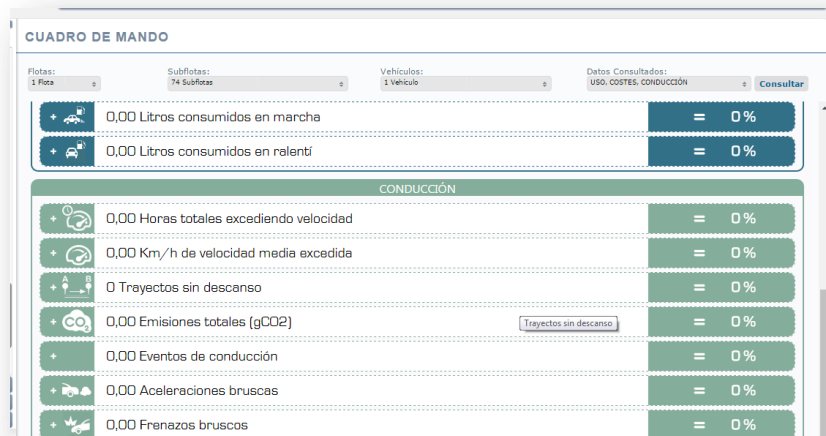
CUADRO DE MANDO

Flotas:
1 Flota

Subflotas:
74 Subflotas

Vehículos:
1 Vehículo

Datos Consultados:
USO, COSTES, CONDUCCIÓN

Consultar

+ 0,00 Litros consumidos en marcha = 0%

+ 0,00 Litros consumidos en ralentí = 0%

CONDUCCIÓN

+ 0,00 Horas totales excediendo velocidad = 0%

+ 0,00 Km/h de velocidad media excedida = 0%

+ A B 0 Trayectos sin descanso = 0%

+ CO2 0,00 Emisiones totales (gCO2) = 0%

Trayectos sin descanso

+ 0,00 Eventos de conducción = 0%

+ 0,00 Aceleraciones bruscas = 0%

+ 0,00 Frenazos bruscos = 0%